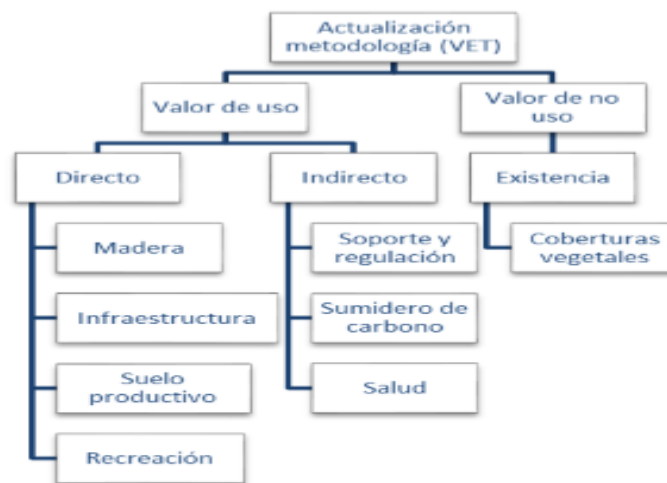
Actualización metodología (VET)

Valor de uso

Valor de no uso

Directo

Madera

Infraestructura

Suelo productivo

Recreación

Indirecto

Soporte y regulación

Sumidero de carbono

Salud

Existencia

Coberturas vegetales